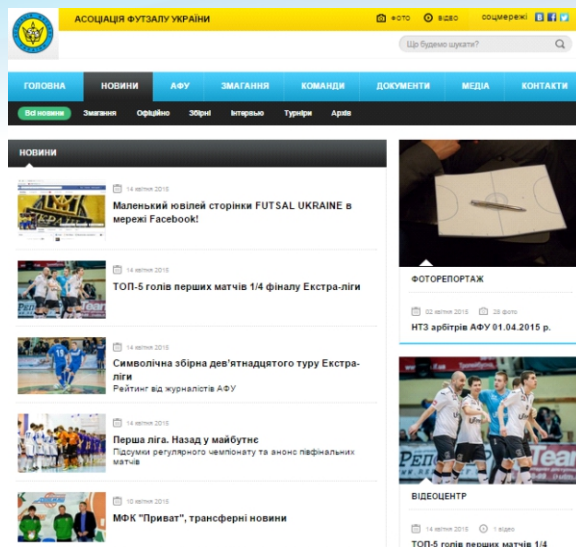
АСОЦІАЦІЯ ФУТЗАЛУ УКРАЇНИ

фото відео соцмережі

Що будемо шукати?

ГОЛОВНА НОВИНИ АФУ ЗМАГАННЯ КОМАНДИ ДОКУМЕНТИ МЕДІА КОНТАКТИ

Всі новини Змагання Офіційно Збірні Інтерв'ю Турніри Архів

НОВИНИ

14 квітня 2015
Маленький ювілей сторінки FUTSAL UKRAINE в мережі Facebook!

14 квітня 2015
ТОП-5 голів перших матчів 1/4 фіналу Екстра-ліги

14 квітня 2015
Символічна збірна дев'ятнадцятого туру Екстра-ліги
Рейтинг від журналістів АФУ

14 квітня 2015
Перша ліга. Назад у майбутнє
Підсумки регулярного чемпіонату та анонс півфінальних матчів

10 квітня 2015
МФК "Приват", трансферні новини

ФОТОРЕПОРТАЖ

02 квітня 2015 28 фото
НТЗ арбітрів АФУ 01.04.2015 р.

ВІДЕОЦЕНТР

14 квітня 2015 1 відео
ТОП-5 голів перших матчів 1/4 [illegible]